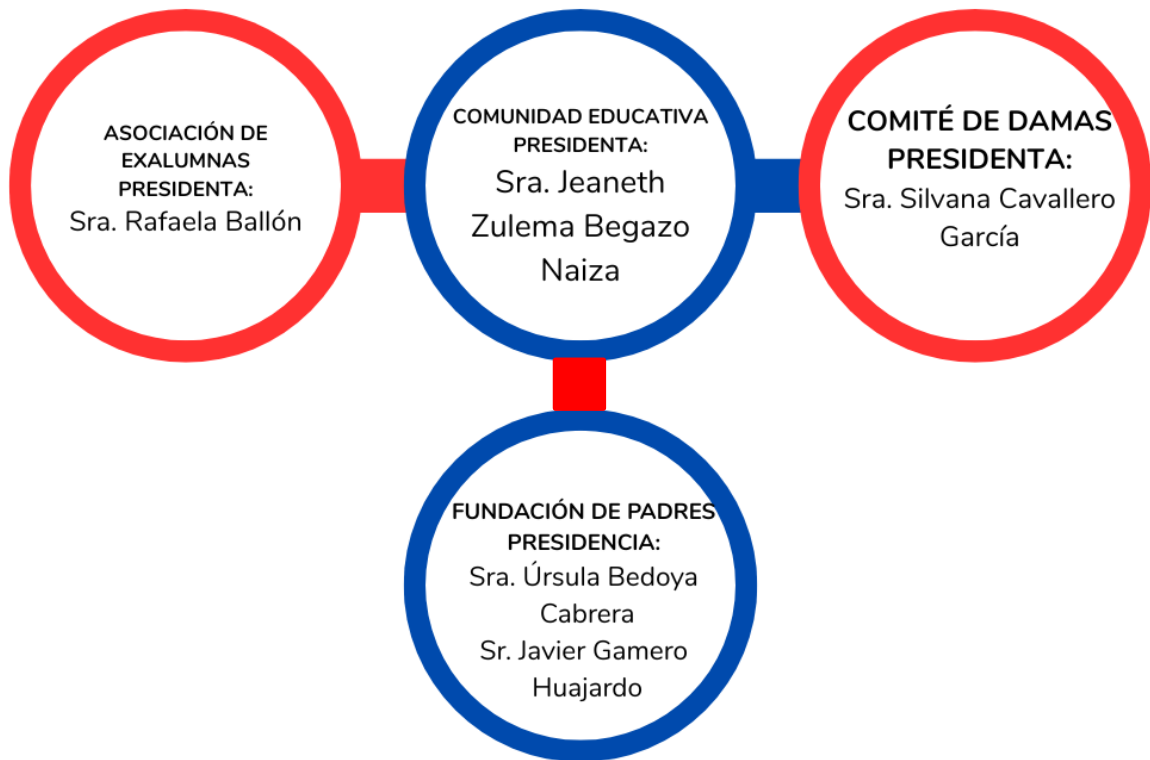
ASOCIACIÓN DE EXALUMNAS PRESIDENTA:
Sra. Rafaela Ballón

COMUNIDAD EDUCATIVA PRESIDENTA:
Sra. Jeaneth Zulema Begazo Naiza

COMITÉ DE DAMAS PRESIDENTA:
Sra. Silvana Cavallero García

FUNDACIÓN DE PADRES PRESIDENCIA:
Sra. Úrsula Bedoya Cabrera
Sr. Javier Gamero Huajardo